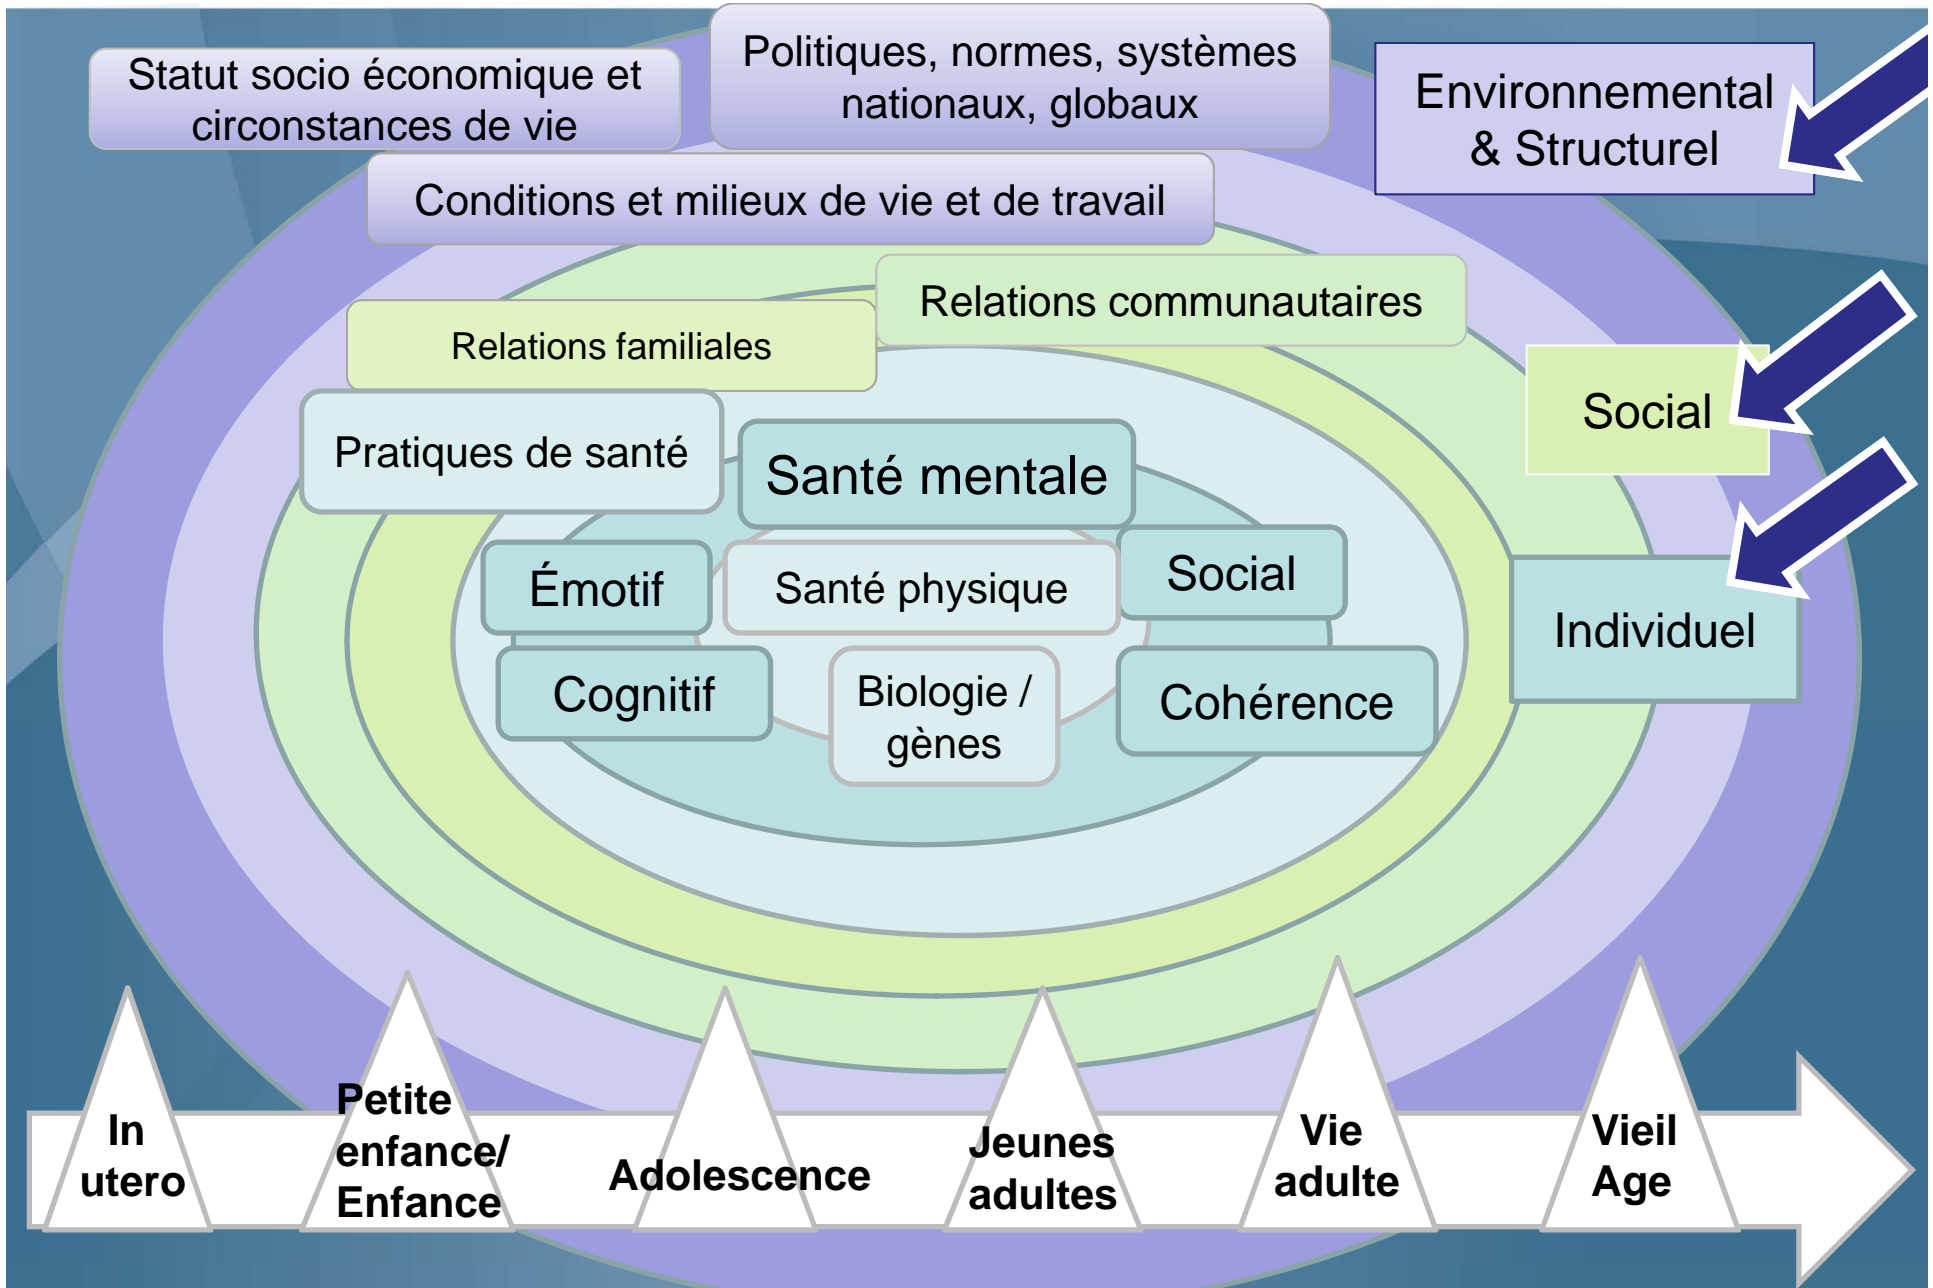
Statut socio économique et circonstances de vie

Politiques, normes, systèmes nationaux, globaux

Environnemental & Structurel

Conditions et milieux de vie et de travail

Relations communautaires

Relations familiales

Social

Pratiques de santé

Santé mentale

Émotif

Santé physique

Social

Individuel

Cognitif

Biologie / gènes

Cohérence

In utero

Petite enfance/ Enfance

Adolescence

Jeunes adultes

Vie adulte

Vieil Age